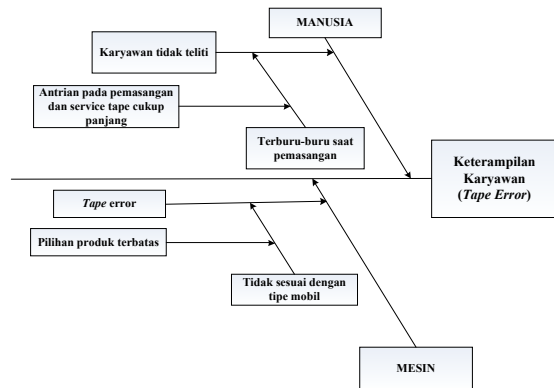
MANUSIA

Karyawan tidak teliti

Antrian pada pemasangan dan service tape cukup panjang

Terburu-buru saat pemasangan

Keterampilan Karyawan (*Tape Error*)

*Tape* error

Pilihan produk terbatas

Tidak sesuai dengan tipe mobil

MESIN